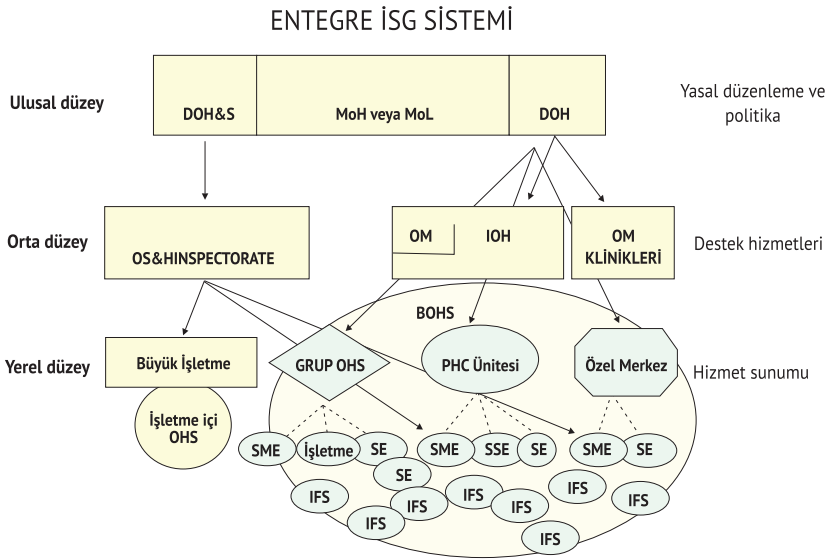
ENTEGRE İSG SİSTEMİ

Ulusal düzey

DOH&S

MoH veya MoL

DOH

Yasal düzenleme ve politika

Orta düzey

OS&HINSPECTORATE

OM

IOH

OM KLİNİKLERİ

Destek hizmetleri

BOHS

Yerel düzey

Büyük İşletme

GRUP OHS

PHC Ünitesi

Özel Merkez

Hizmet sunumu

İşletme içi OHS

SME

İşletme

SE

SE

SME

SSE

SE

SME

SE

IFS

IFS

IFS

IFS

IFS

IFS

IFS

IFS